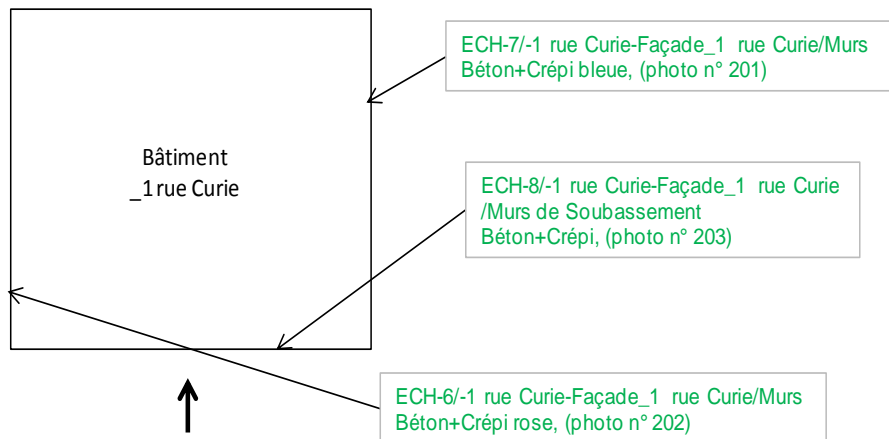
ECH-7/-1 rue Curie-Façade_1 rue Curie/Murs Béton+Crépi bleue, (photo n° 201)

Bâtiment
_1 rue Curie

ECH-8/-1 rue Curie-Façade_1 rue Curie /Murs de Soubassement Béton+Crépi, (photo n° 203)

ECH-6/-1 rue Curie-Façade_1 rue Curie/Murs Béton+Crépi rose, (photo n° 202)